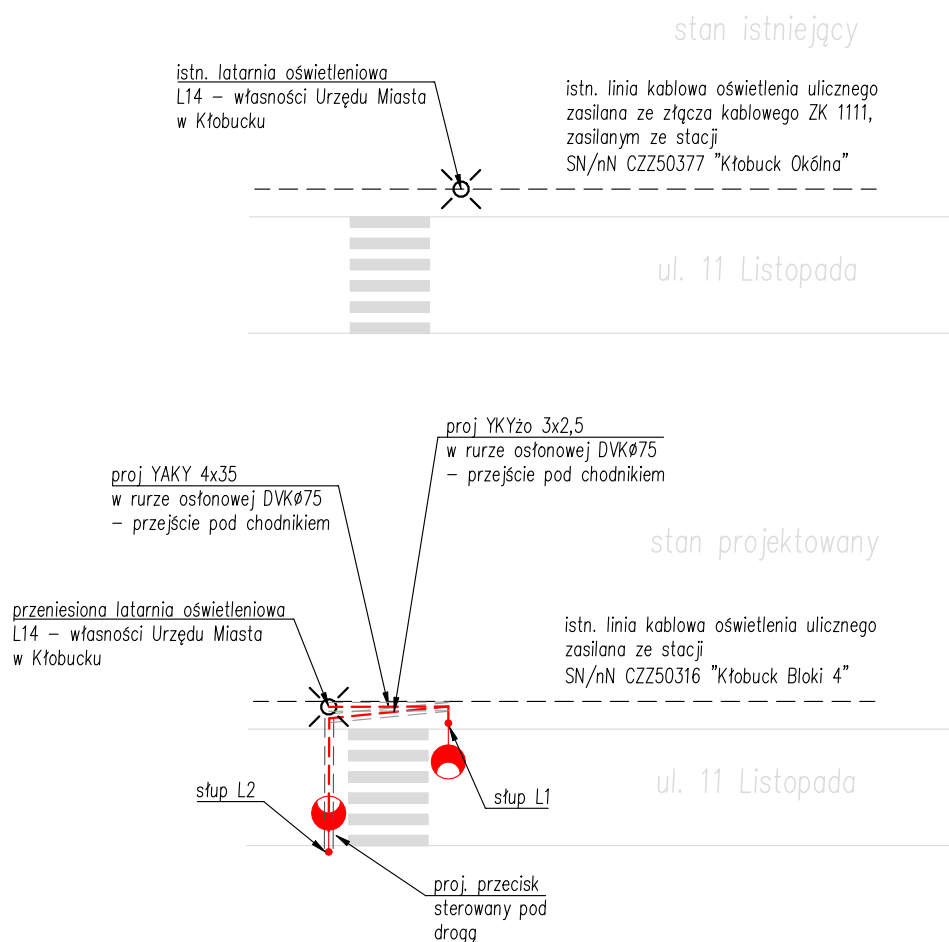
stan istniejący

istn. latarnia oświetleniowa
L14 – własności Urzędu Miasta
w Kłobucku

istn. linia kablowa oświetlenia ulicznego
zasilana ze złącza kablowego ZK 1111,
zasilanym ze stacji
SN/nN CZZ50377 "Kłobuck Okólna"

ul. 11 Listopada

proj YKYżo 3x2,5
w rurze osłonowej DVKØ75
– przejście pod chodnikiem

proj YAKY 4x35
w rurze osłonowej DVKØ75
– przejście pod chodnikiem

stan projektowany

przeniesiona latarnia oświetleniowa
L14 – własności Urzędu Miasta
w Kłobucku

istn. linia kablowa oświetlenia ulicznego
zasilana ze stacji
SN/nN CZZ50316 "Kłobuck Bloki 4"

słup L2

ul. 11 Listopada

słup L1

proj. przecisk
sterowany pod
drogą